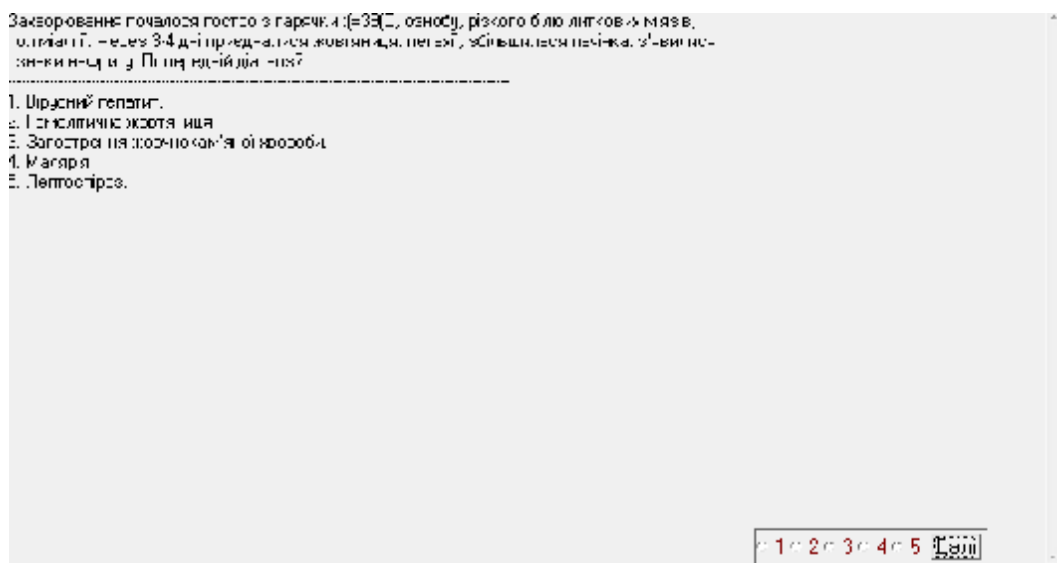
Захворювання почалося гостро з гарячки (t=39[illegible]С), ознобу, різкого болю литкових м'язів, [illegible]. Через 3-4 дні приєдналася жовтяниця, петехії, збільшилася печінка, з'явилось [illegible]. Попередній діагноз?

1. Вірусний гепатит.
2. Гемолітична жовтяниця.
3. Загострення жовчнокам'яної хвороби.
4. Малярія.
5. Лептоспіроз.

1 2 3 4 5 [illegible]